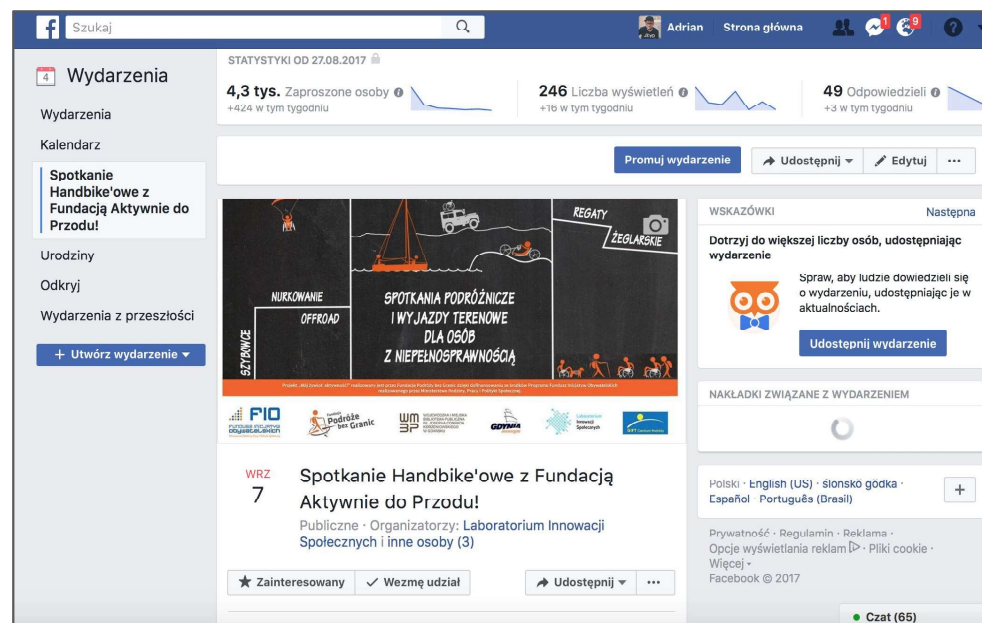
f Szukaj
Adrian Strona główna 1 9 ?

4 Wydarzenia
Wydarzenia
Kalendarz
Spotkanie Handbike'owe z Fundacją Aktywnie do Przodu!
Urodziny
Odkryj
Wydarzenia z przeszłości
+ Utwórz wydarzenie ▾

STATYSTYKI OD 27.08.2017
4,3 tys. Zaproszone osoby
+424 w tym tygodniu
246 Liczba wyświetleń
+16 w tym tygodniu
49 Odpowiedzi
+3 w tym tygodniu

Promuj wydarzenie
Udostępnij ▾
Edytuj
···

REGATY ŻEGLARSKIE
NURKOWANIE
OFFROAD
SZYBOWCE
SPOTKANIA PODRÓŻNICZE I WYJAZDY TERENOWE DLA OSÓB Z NIEPEŁNOSPRAWNOŚCIĄ
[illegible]
FIO
Podróże bez Granic
GDYNIA
Laboratorium Innowacji Społecznych

WRZ
7
Spotkanie Handbike'owe z Fundacją Aktywnie do Przodu!
Publiczne · Organizatorzy: Laboratorium Innowacji Społecznych i inne osoby (3)

Zainteresowany
Wezmę udział
Udostępnij ▾
···

WSKAZÓWKI
Następna
Dotrzyj do większej liczby osób, udostępniając wydarzenie
Spraw, aby ludzie dowiedzieli się o wydarzeniu, udostępniając je w aktualnościach.
Udostępnij wydarzenie

NAKŁADKI ZWIĄZANE Z WYDARZENIEM

Polski · English (US) · ślōnsko godka · Español · Português (Brasil)
+

Prywatność · Regulamin · Reklama · Opcje wyświetlania reklam · Pliki cookie · Więcej ▾
Facebook © 2017

Czat (65)